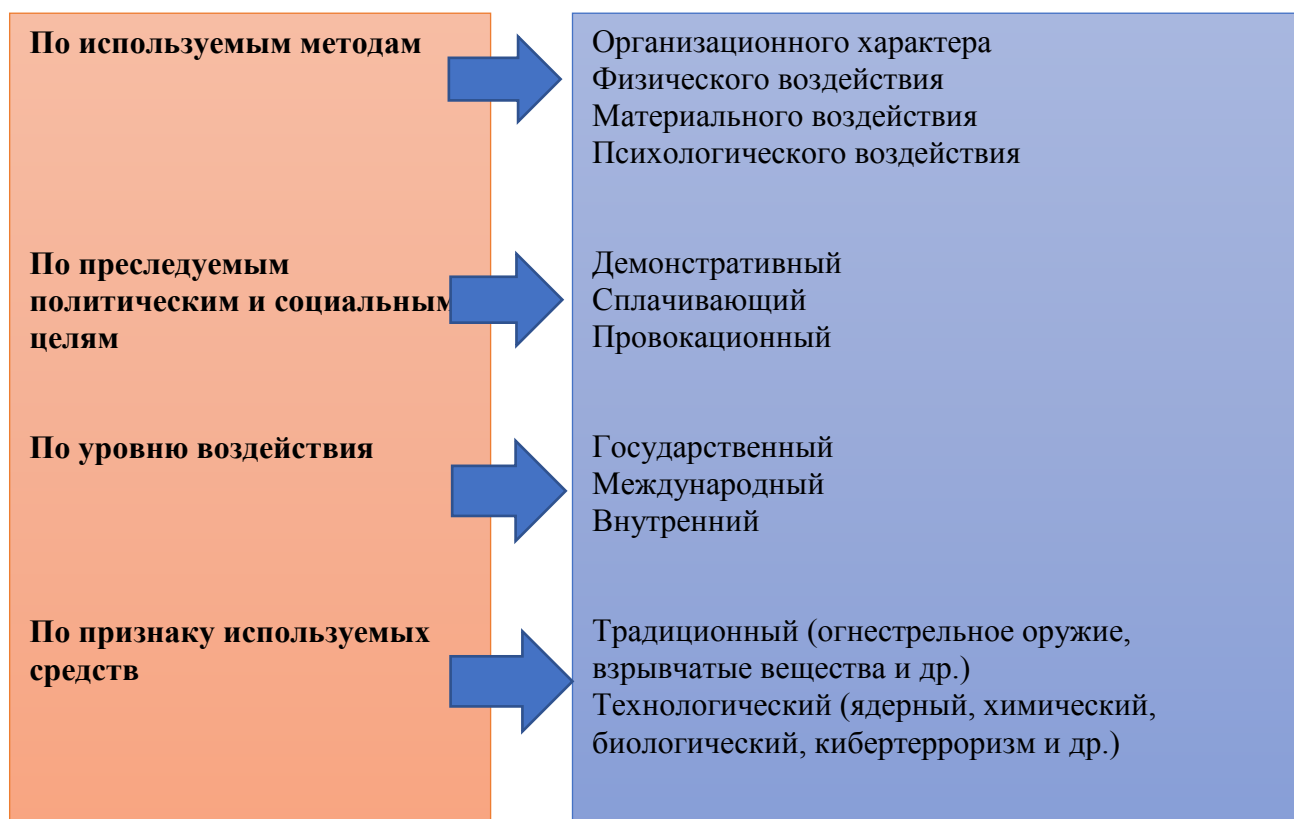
По используемым методам

Организационного характера
Физического воздействия
Материального воздействия
Психологического воздействия

По преследуемым политическим и социальным целям

Демонстративный
Сплачивающий
Провокационный

По уровню воздействия

Государственный
Международный
Внутренний

По признаку используемых средств

Традиционный (огнестрельное оружие, взрывчатые вещества и др.)
Технологический (ядерный, химический, биологический, кибертерроризм и др.)